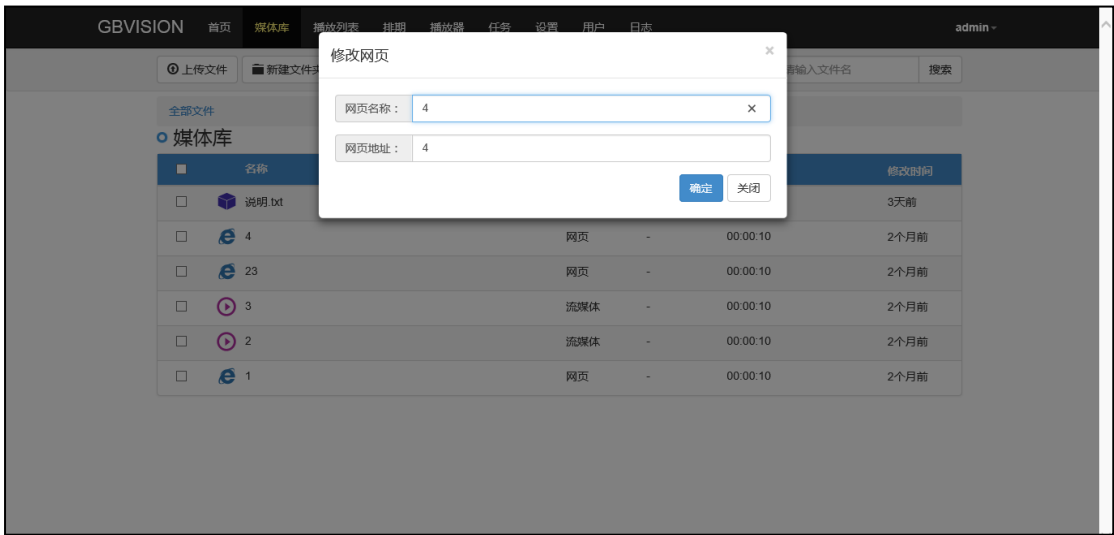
GBVISION 首页 媒体库 播放列表 排期 播放器 任务 设置 用户 日志 admin

上传文件 新建文件夹

请输入文件名 搜索

全部文件

媒体库

修改网页

网页名称： 4

网页地址： 4

确定 关闭

| | 名称 | | | | 修改时间 |
|---|---|---|---|---|---|
| | 说明.txt | | | | 3天前 |
| | 4 | 网页 | - | 00:00:10 | 2个月前 |
| | 23 | 网页 | - | 00:00:10 | 2个月前 |
| | 3 | 流媒体 | - | 00:00:10 | 2个月前 |
| | 2 | 流媒体 | - | 00:00:10 | 2个月前 |
| | 1 | 网页 | - | 00:00:10 | 2个月前 |